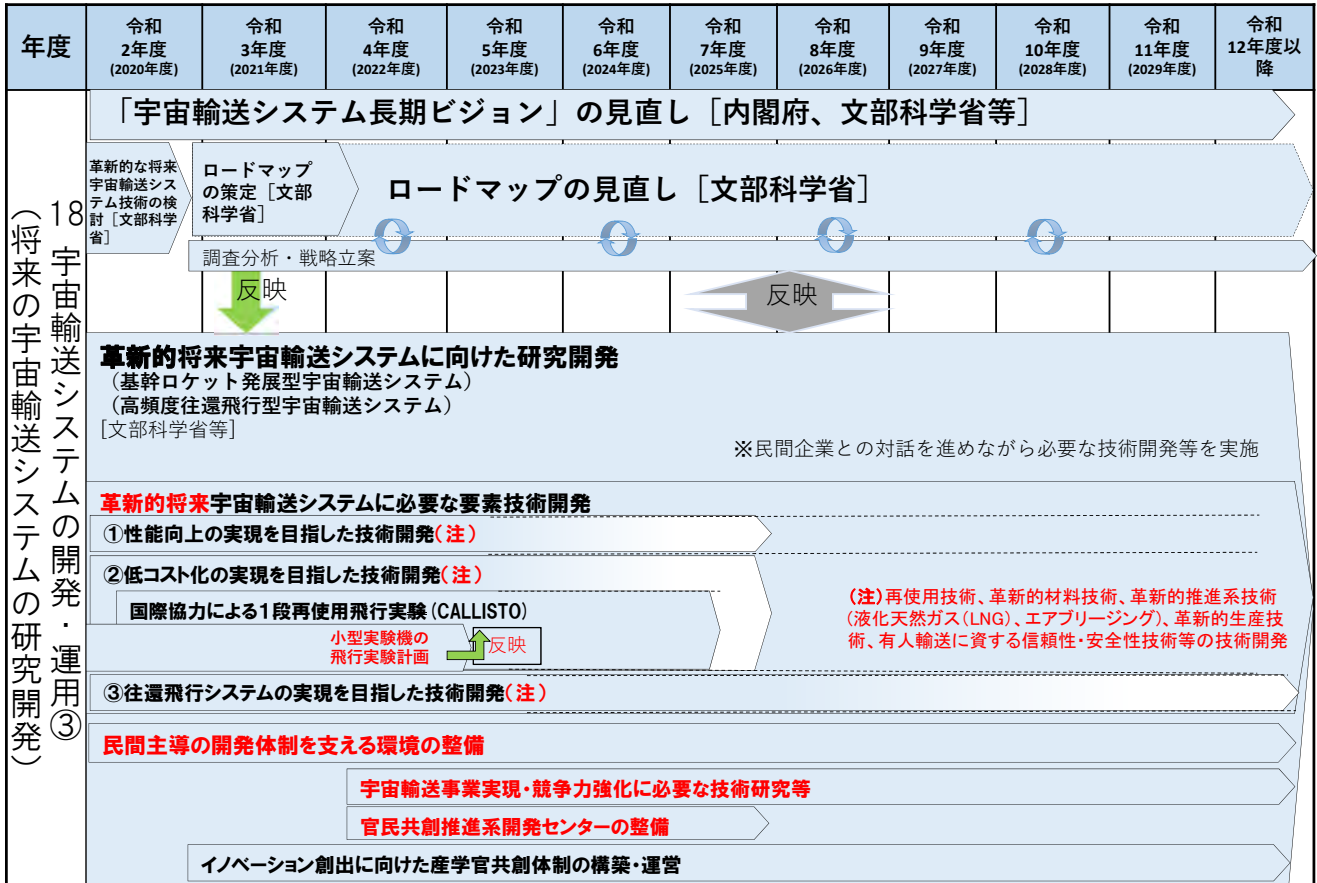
| 年度 | 令和 2年度 (2020年度) | 令和 3年度 (2021年度) | 令和 4年度 (2022年度) | 令和 5年度 (2023年度) | 令和 6年度 (2024年度) | 令和 7年度 (2025年度) | 令和 8年度 (2026年度) | 令和 9年度 (2027年度) | 令和 10年度 (2028年度) | 令和 11年度 (2029年度) | 令和 12年度以降 |
|---|---|---|---|---|---|---|---|---|---|---|---|

18 宇宙輸送システムの開発・運用③

（将来の宇宙輸送システムの研究開発）

「宇宙輸送システム長期ビジョン」の見直し［内閣府、文部科学省等］

革新的な将来宇宙輸送システム技術の検討［文部科学省］

ロードマップの策定［文部科学省］

ロードマップの見直し［文部科学省］

調査分析・戦略立案

反映

反映

革新的将来宇宙輸送システムに向けた研究開発
（基幹ロケット発展型宇宙輸送システム）
（高頻度往還飛行型宇宙輸送システム）
［文部科学省等］

※民間企業との対話を進めながら必要な技術開発等を実施

革新的将来宇宙輸送システムに必要な要素技術開発

①性能向上の実現を目指した技術開発（注）

②低コスト化の実現を目指した技術開発（注）

国際協力による1段再使用飛行実験（CALLISTO）

小型実験機の飛行実験計画

反映

（注）再使用技術、革新的材料技術、革新的推進系技術（液化天然ガス（LNG）、エアブリージング）、革新的生産技術、有人輸送に資する信頼性・安全性技術等の技術開発

③往還飛行システムの実現を目指した技術開発（注）

民間主導の開発体制を支える環境の整備

宇宙輸送事業実現・競争力強化に必要な技術研究等

官民共創推進系開発センターの整備

イノベーション創出に向けた産学官共創体制の構築・運営